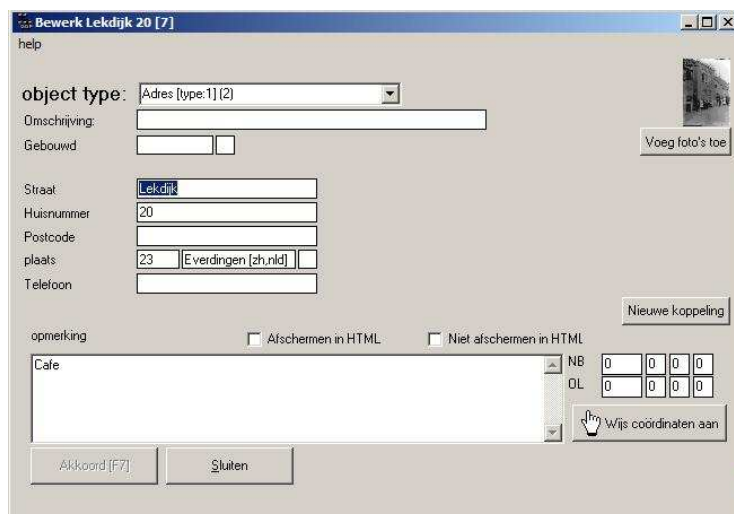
Bewerk Lekdijk 20 [7]

help

object type: Adres [type:1] (2)

Omschrijving:

Gebouwd

Voeg foto's toe

Straat Lekdijk

Huisnummer 20

Postcode

plaats 23 Everdingen [zh,nld]

Telefoon

Nieuwe koppeling

opmerking

Afschermen in HTML

Niet afschermen in HTML

Cafe

NB 0 0 0 0

OL 0 0 0 0

Wijs coördinaten aan

Akkoord [F7]

Sluiten